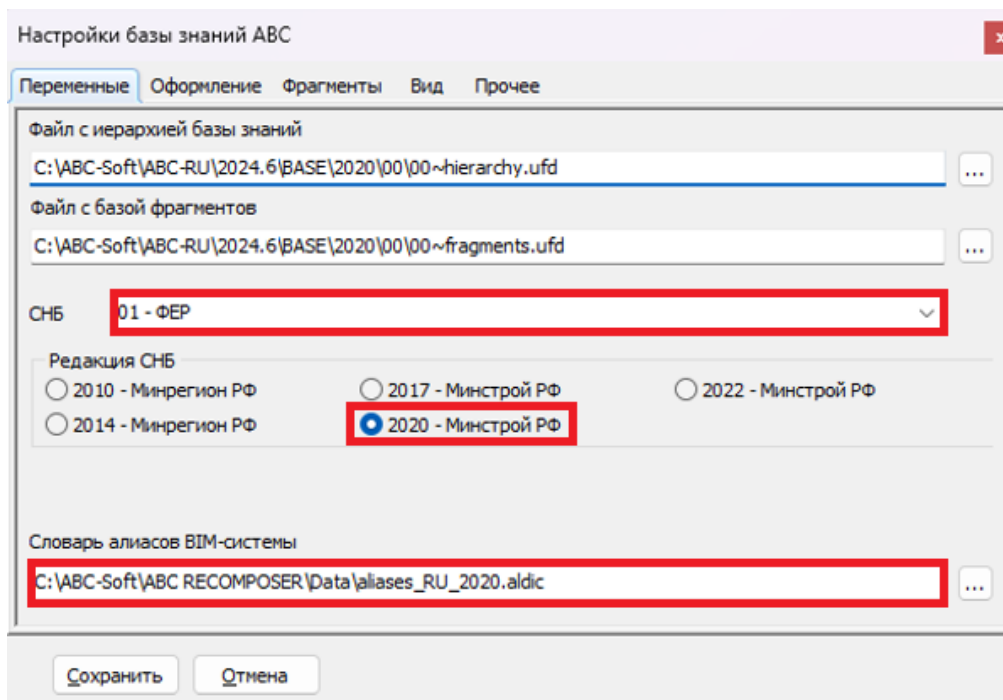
Настройки базы знаний ABC

Переменные | Оформление | Фрагменты | Вид | Прочее

Файл с иерархией базы знаний
C:\ABC-Soft\ABC-RU\2024.6\BASE\2020\00\00~hierarchy.ufd ...

Файл с базой фрагментов
C:\ABC-Soft\ABC-RU\2024.6\BASE\2020\00\00~fragments.ufd ...

СНБ 01 - ФЕР

Редакция СНБ
2010 - Минрегион РФ
2017 - Минстрой РФ
2022 - Минстрой РФ
2014 - Минрегион РФ
2020 - Минстрой РФ

Словарь алиасов BIM-системы
C:\ABC-Soft\ABC RECOMPOSER\Data\aliases_RU_2020.aldic ...

Сохранить | Отмена